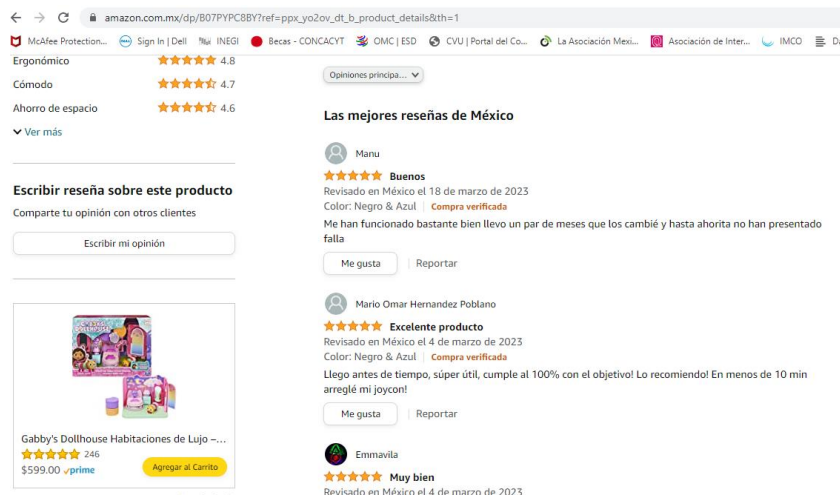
amazon.com.mx/dp/B07PYPC8BY?ref=ppx_yo2ov_dt_b_product_details&th=1

McAfee Protection... Sign In | Dell INEGI Becas - CONACYT OMC | ESD CVU | Portal del Co... La Asociación Mexi... Asociación de Inter... IMCO

Ergonómico 4.8
Cómodo 4.7
Ahorro de espacio 4.6
Ver más

Escribir reseña sobre este producto
Comparte tu opinión con otros clientes
Escribir mi opinión

Gabby's Dollhouse Habitaciones de Lujo –...
246
$599.00 prime
Agregar al Carrito

Opiniones principa...

Las mejores reseñas de México

Manu
Buenos
Revisado en México el 18 de marzo de 2023
Color: Negro & Azul | Compra verificada
Me han funcionado bastante bien llevo un par de meses que los cambié y hasta ahorita no han presentado falla
Me gusta | Reportar

Mario Omar Hernandez Poblano
Excelente producto
Revisado en México el 4 de marzo de 2023
Color: Negro & Azul | Compra verificada
Llego antes de tiempo, súper útil, cumple al 100% con el objetivo! Lo recomiendo! En menos de 10 min arreglé mi joycon!
Me gusta | Reportar

Emmavila
Muy bien
Revisado en México el 4 de marzo de 2023